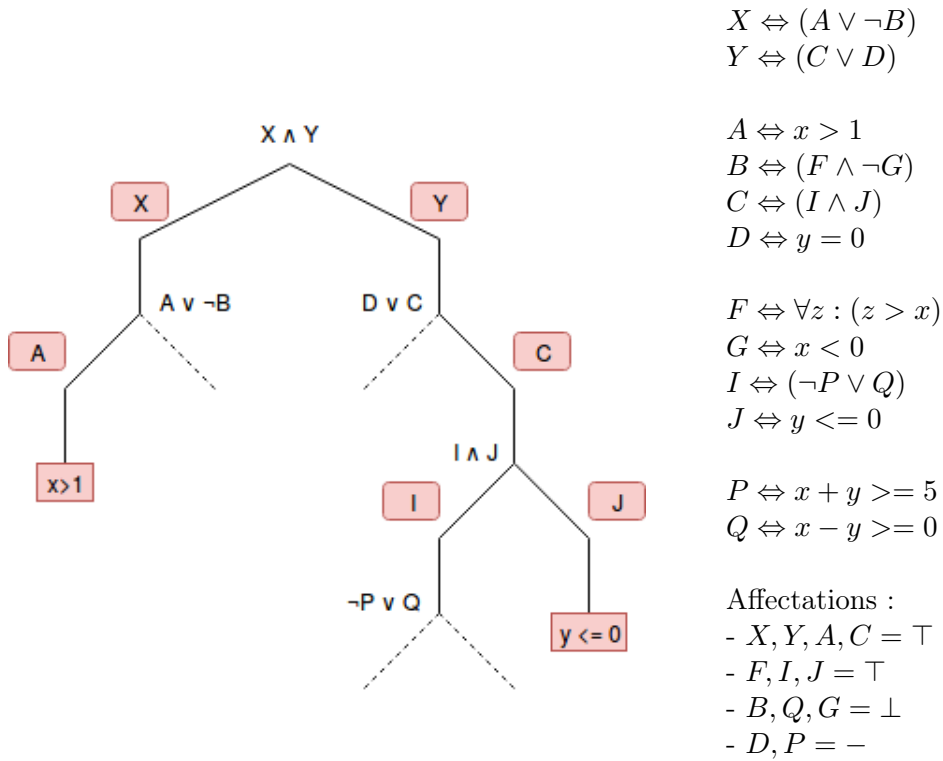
X ∧ Y

X

Y

A ∨ ¬B

D ∨ C

A

C

x>1

I ∧ J

I

J

¬P ∨ Q

y <= 0

$X \Leftrightarrow (A \vee \neg B)$
$Y \Leftrightarrow (C \vee D)$

$A \Leftrightarrow x > 1$
$B \Leftrightarrow (F \wedge \neg G)$
$C \Leftrightarrow (I \wedge J)$
$D \Leftrightarrow y = 0$

$F \Leftrightarrow \forall z : (z > x)$
$G \Leftrightarrow x < 0$
$I \Leftrightarrow (\neg P \vee Q)$
$J \Leftrightarrow y <= 0$

$P \Leftrightarrow x + y >= 5$
$Q \Leftrightarrow x - y >= 0$

Affectations :
- $X, Y, A, C = \top$
- $F, I, J = \top$
- $B, Q, G = \bot$
- $D, P = -$